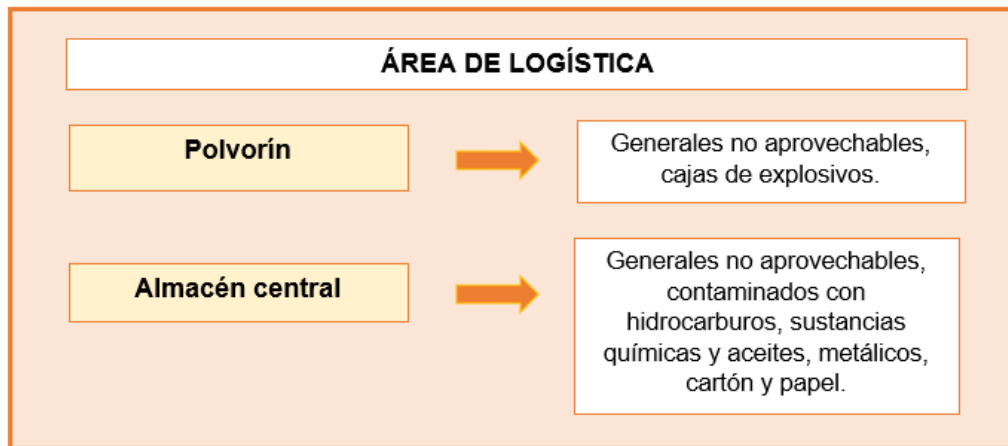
ÁREA DE LOGÍSTICA

Polvorín

Generales no aprovechables, cajas de explosivos.

Almacén central

Generales no aprovechables, contaminados con hidrocarburos, sustancias químicas y aceites, metálicos, cartón y papel.